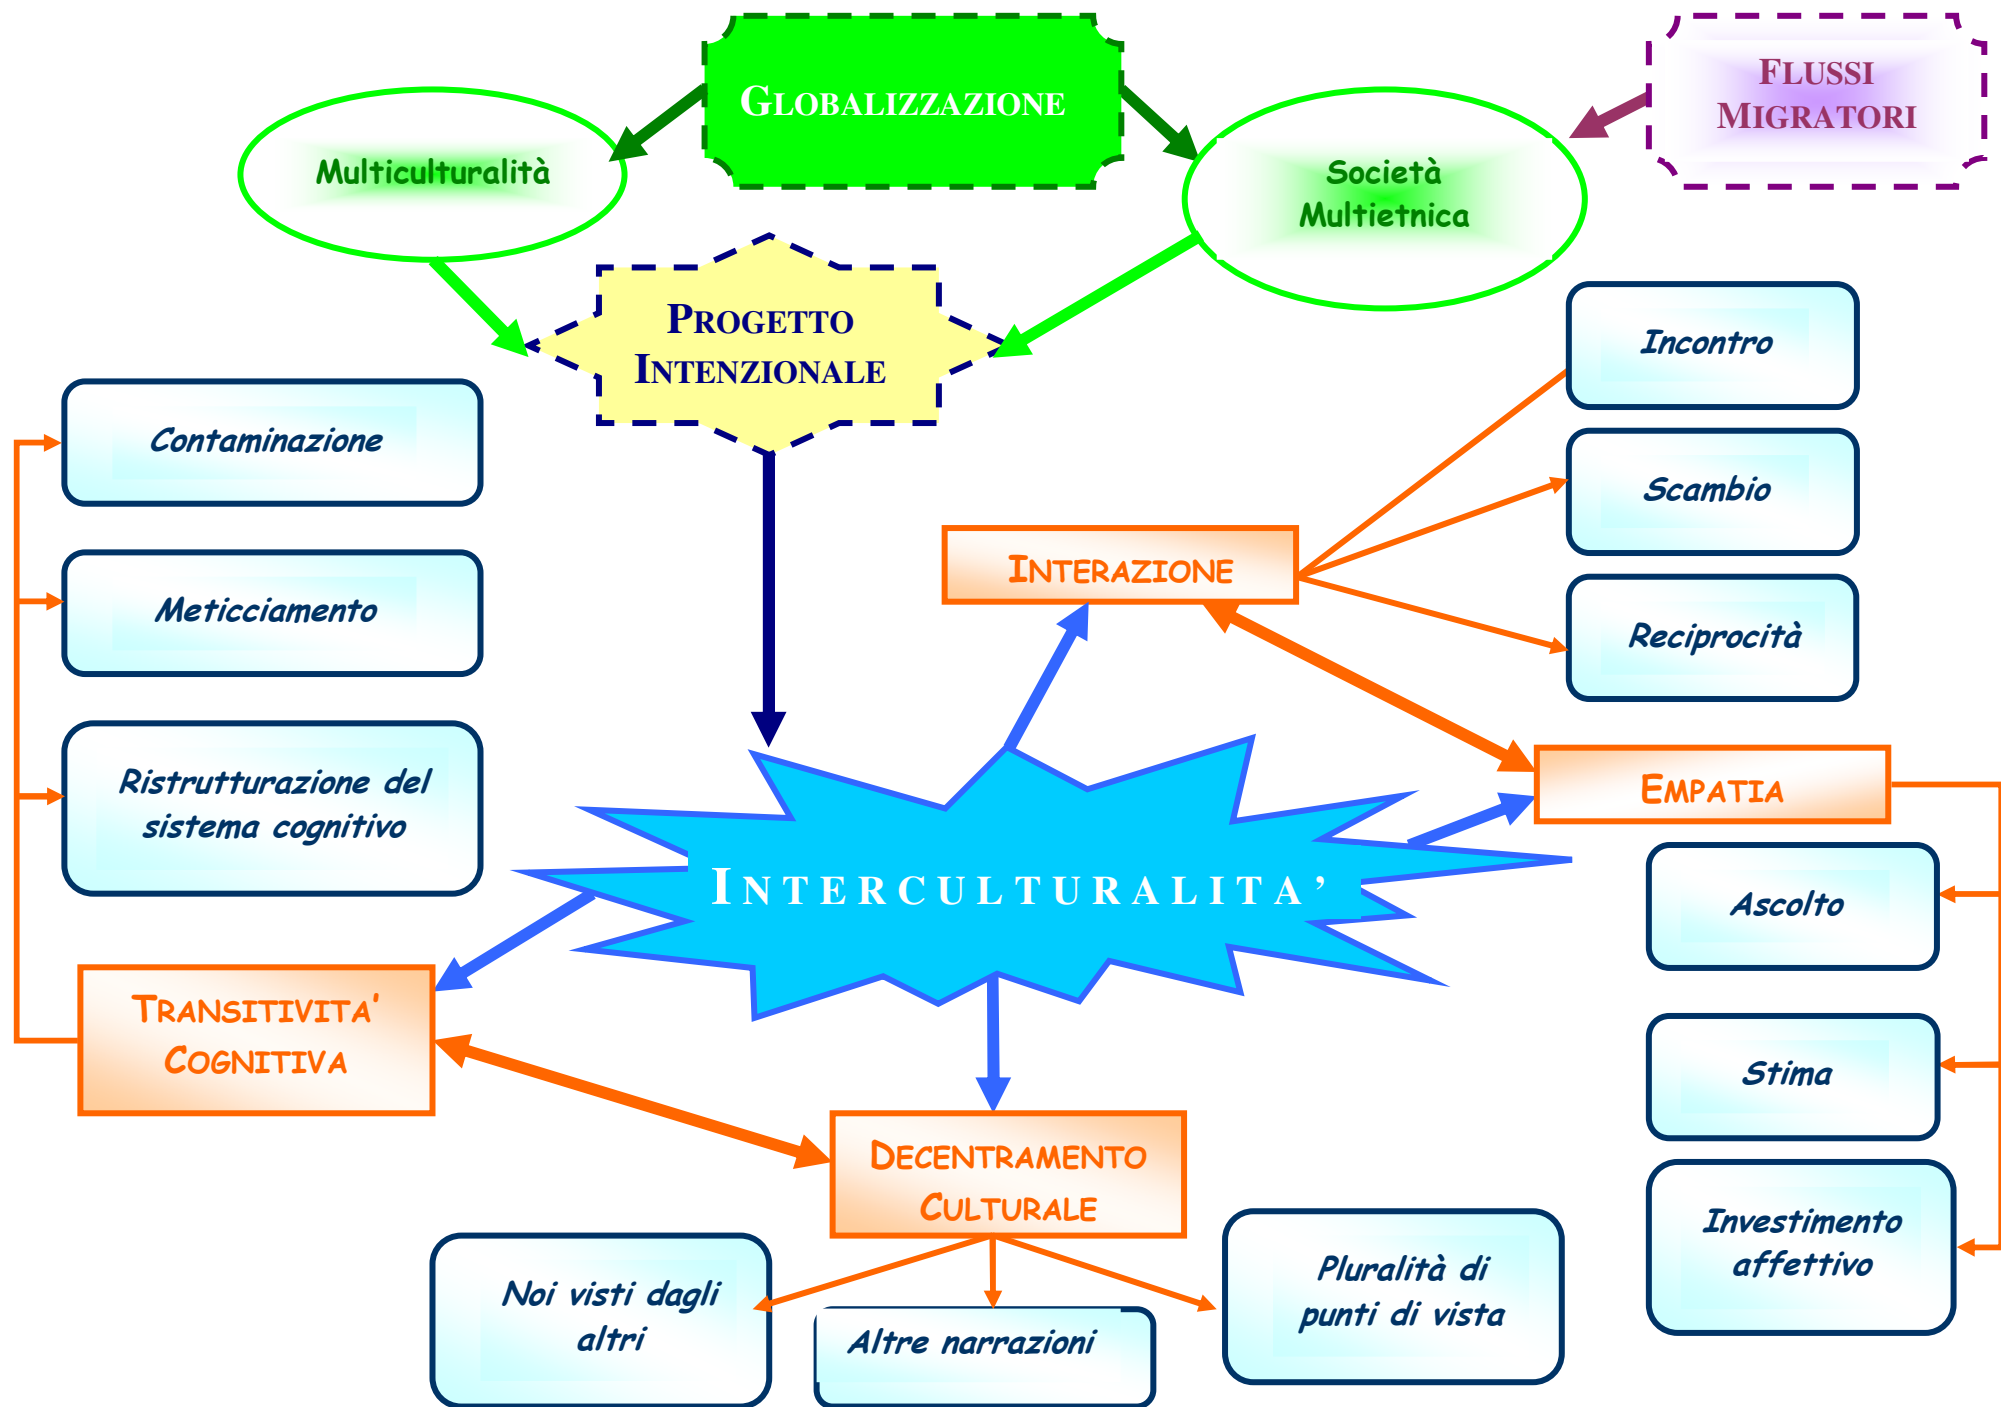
GLOBALIZZAZIONE

FLUSSI MIGRATORI

Multiculturalità

Società Multietnica

PROGETTO INTENZIONALE

Contaminazione

Meticciamento

Ristrutturazione del sistema cognitivo

TRANSITIVITA' COGNITIVA

Incontro

Scambio

Reciprocità

INTERAZIONE

EMPATIA

INTERCULTURALITA'

Ascolto

Stima

Investimento affettivo

DECENTRAMENTO CULTURALE

Noi visti dagli altri

Altre narrazioni

Pluralità di punti di vista